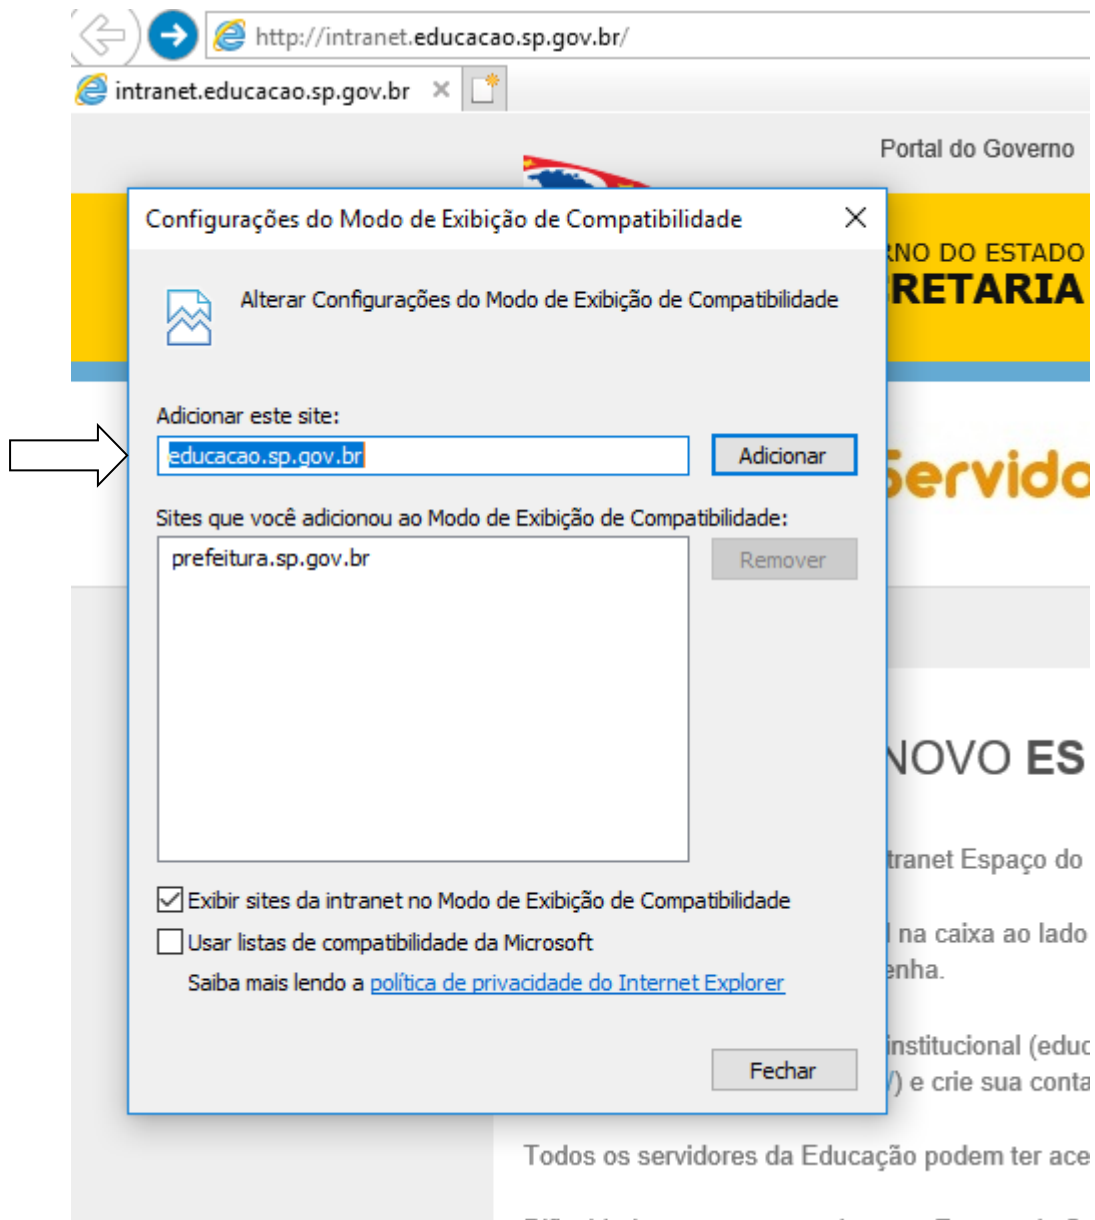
http://intranet.educacao.sp.gov.br/

intranet.educacao.sp.gov.br ×

Portal do Governo

RNO DO ESTADO
RETARIA

Servido

NOVO ES

tranet Espaço do

na caixa ao lado
enha.

institucional (educ
/) e crie sua conta

Todos os servidores da Educação podem ter ace

Configurações do Modo de Exibição de Compatibilidade

Alterar Configurações do Modo de Exibição de Compatibilidade

Adicionar este site:

educacao.sp.gov.br

Adicionar

Sites que você adicionou ao Modo de Exibição de Compatibilidade:

prefeitura.sp.gov.br

Remover

Exibir sites da intranet no Modo de Exibição de Compatibilidade

Usar listas de compatibilidade da Microsoft

Saiba mais lendo a política de privacidade do Internet Explorer

Fechar